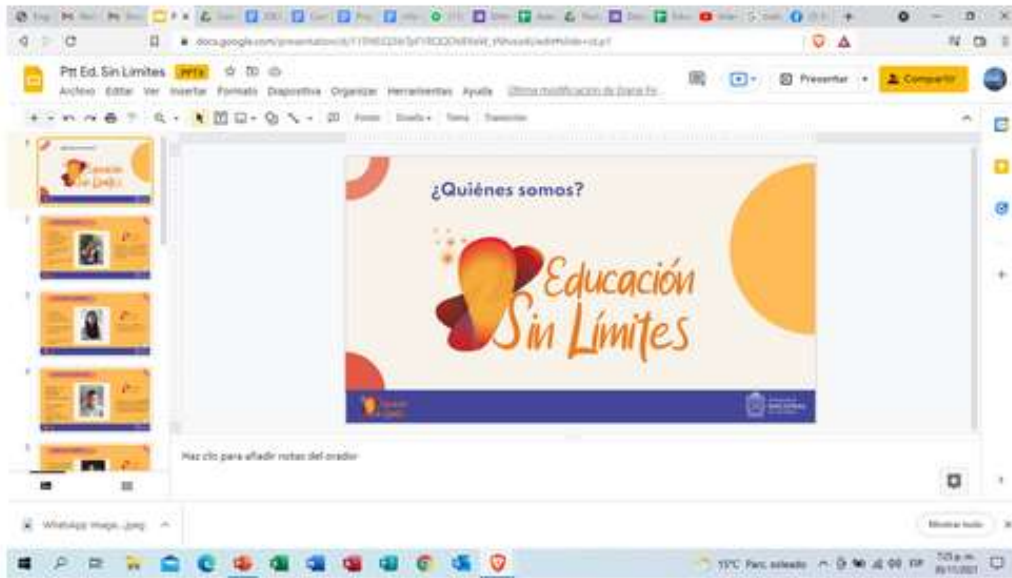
Ptt Ed. Sin Limites PPTX

Archivo Editar Ver Insertar Formato Diapositiva Organizar Herramientas Ayuda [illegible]

Presentar Compartir

Fondo Diseño Tema Transición

¿Quiénes somos?

Educación Sin Límites

Haz clic para añadir notas del orador

WhatsApp Image....jpeg

Mostrar todo

15°C Parc. soleado